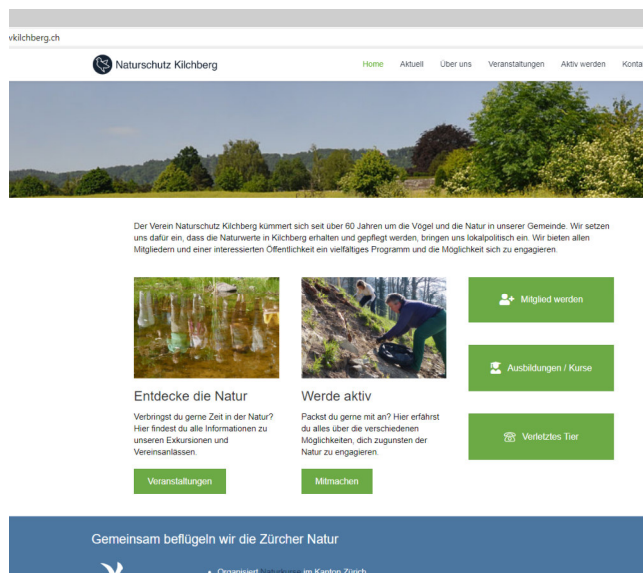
vkilchberg.ch

Naturschutz Kilchberg

Home Aktuell Über uns Veranstaltungen Aktiv werden Konta

Der Verein Naturschutz Kilchberg kümmert sich seit über 60 Jahren um die Vögel und die Natur in unserer Gemeinde. Wir setzen uns dafür ein, dass die Naturwerte in Kilchberg erhalten und gepflegt werden, bringen uns lokalpolitisch ein. Wir bieten allen Mitgliedern und einer interessierten Öffentlichkeit ein vielfältiges Programm und die Möglichkeit sich zu engagieren.

Entdecke die Natur

Verbringst du gerne Zeit in der Natur? Hier findest du alle Informationen zu unseren Exkursionen und Vereinsanlässen.

Veranstaltungen

Werde aktiv

Packst du gerne mit an? Hier erfährst du alles über die verschiedenen Möglichkeiten, dich zugunsten der Natur zu engagieren.

Mitmachen

Mitglied werden

Ausbildungen / Kurse

Verletztes Tier

Gemeinsam beflügeln wir die Zürcher Natur

• Organisiert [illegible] im Kanton Zürich